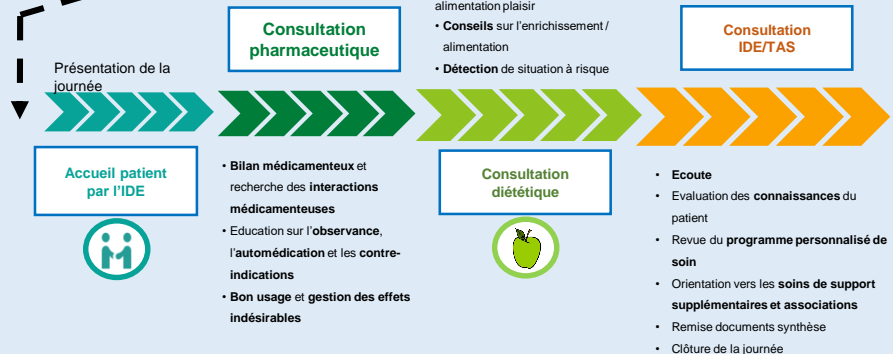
Présentation de la journée

Accueil patient par l'IDE

Consultation pharmaceutique

• **Bilan médicamenteux** et recherche des **interactions médicamenteuses**
• Education sur l'**observance**, l'**automédication** et les **contre-indications**
• **Bon usage** et **gestion des effets indésirables**

alimentation plaisir
• **Conseils** sur l'enrichissement / alimentation
• **Détection** de situation à risque

Consultation diététique

Consultation IDE/TAS

• **Ecoute**
• Evaluation des **connaissances** du patient
• Revue du **programme personnalisé de soin**
• Orientation vers les **soins de support supplémentaires et associations**
• Remise documents synthèse
• Clôture de la journée